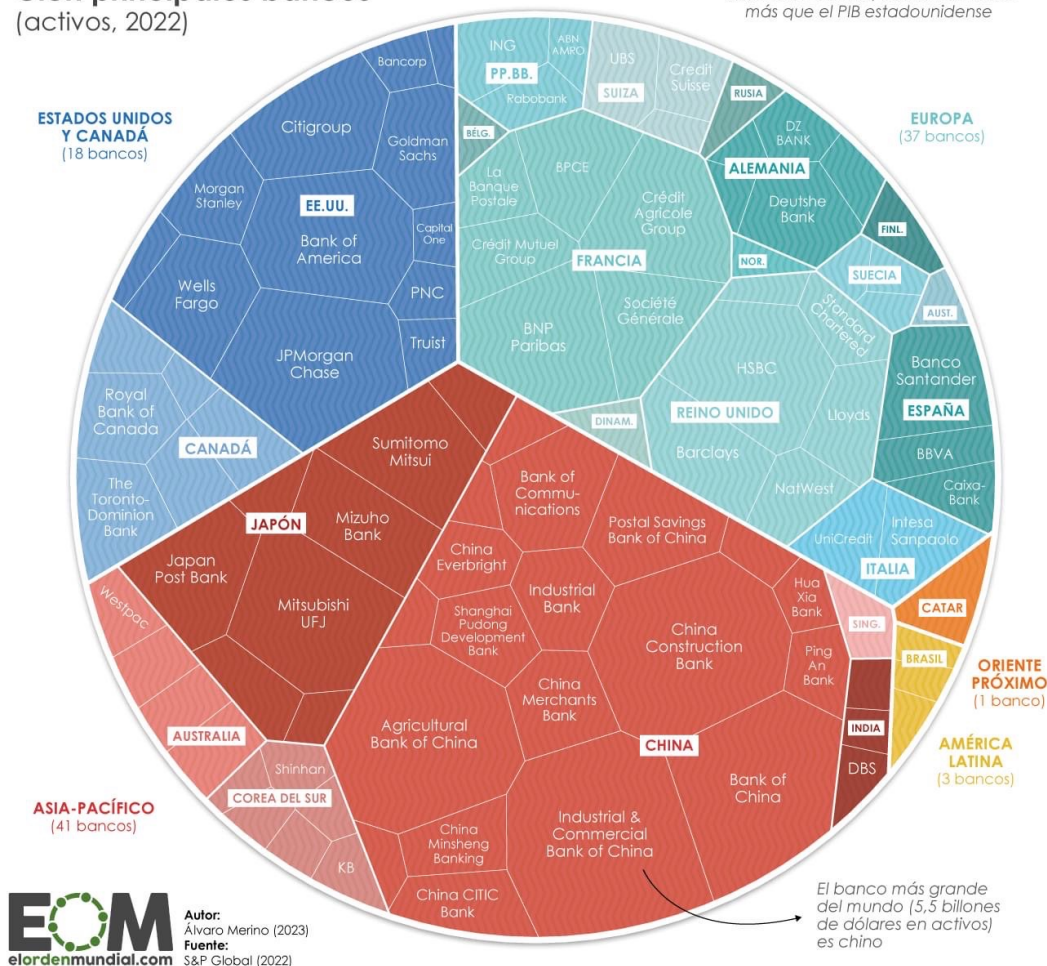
(activos, 2022)

más que el PIB estadounidense

ESTADOS UNIDOS Y CANADÁ
(18 bancos)

Bancorp
Citigroup
Goldman Sachs
Morgan Stanley
EE.UU.
Bank of America
Capital One
Wells Fargo
PNC
Truist
JPMorgan Chase

Royal Bank of Canada
CANADÁ
The Toronto-Dominion Bank

ING
ABN AMRO
PP.BB.
Rabobank
UBS
Credit Suisse
SUIZA
RUSIA
BÉLG.
La Banque Postale
BPCE
Crédit Agricole Group
Crédit Mutuel Group
FRANCIA
Société Générale
BNP Paribas
DZ BANK
ALEMANIA
Deutshe Bank
FINL.
NOR.
SUECIA
Standard Chartered
AUST.
HSBC
REINO UNIDO
Lloyds
Barclays
NatWest
DINAM.
Banco Santander
ESPAÑA
BBVA
Caixa-Bank
UniCredit
Intesa Sanpaolo
ITALIA

EUROPA
(37 bancos)

Sumitomo Mitsui
Mizuho Bank
JAPÓN
Japan Post Bank
Mitsubishi UFJ
Westpac
AUSTRALIA
Shinhan
COREA DEL SUR
KB

ASIA-PACÍFICO
(41 bancos)

Bank of Communications
Postal Savings Bank of China
China Everbright
Industrial Bank
Shanghai Pudong Development Bank
China Construction Bank
Hua Xia Bank
Ping An Bank
China Merchants Bank
Agricultural Bank of China
CHINA
Bank of China
China Minsheng Banking
Industrial & Commercial Bank of China
China CITIC Bank
SING.
INDIA
DBS

CATAR
BRASIL
ORIENTE PRÓXIMO
(1 banco)
AMÉRICA LATINA
(3 bancos)

El banco más grande del mundo (5,5 billones de dólares en activos) es chino

EOM
elordenmundial.com
Autor:
Álvaro Merino (2023)
Fuente:
S&P Global (2022)